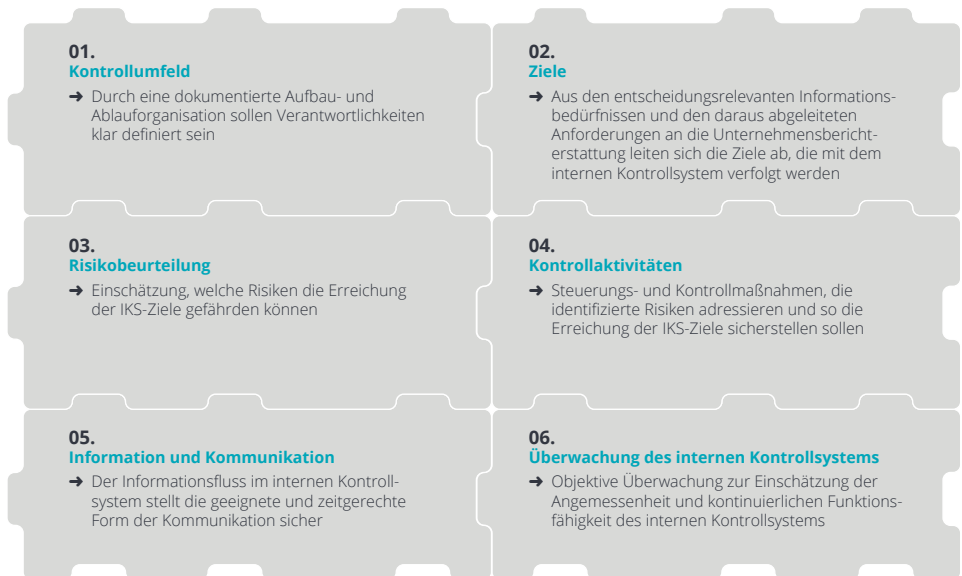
01.
Kontrollumfeld

➜ Durch eine dokumentierte Aufbau- und Ablauforganisation sollen Verantwortlichkeiten klar definiert sein

02.
Ziele

➜ Aus den entscheidungsrelevanten Informationsbedürfnissen und den daraus abgeleiteten Anforderungen an die Unternehmensberichterstattung leiten sich die Ziele ab, die mit dem internen Kontrollsystem verfolgt werden

03.
Risikobeurteilung

➜ Einschätzung, welche Risiken die Erreichung der IKS-Ziele gefährden können

04.
Kontrollaktivitäten

➜ Steuerungs- und Kontrollmaßnahmen, die identifizierte Risiken adressieren und so die Erreichung der IKS-Ziele sicherstellen sollen

05.
Information und Kommunikation

➜ Der Informationsfluss im internen Kontrollsystem stellt die geeignete und zeitgerechte Form der Kommunikation sicher

06.
Überwachung des internen Kontrollsystems

➜ Objektive Überwachung zur Einschätzung der Angemessenheit und kontinuierlichen Funktionsfähigkeit des internen Kontrollsystems